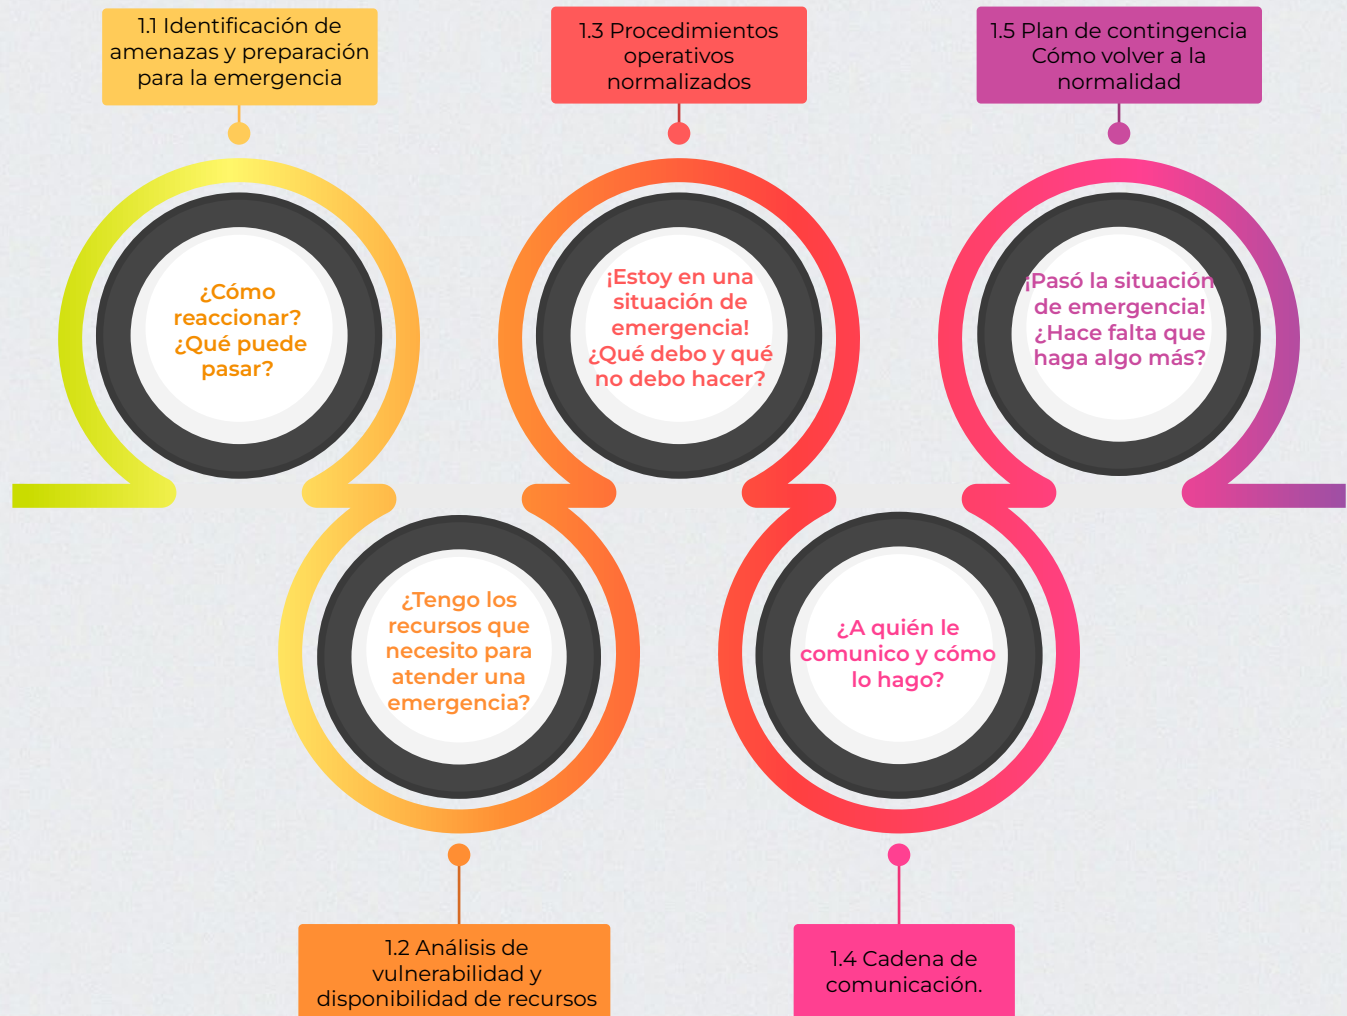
1.1 Identificación de amenazas y preparación para la emergencia

¿Cómo reaccionar? ¿Qué puede pasar?

1.2 Análisis de vulnerabilidad y disponibilidad de recursos

¿Tengo los recursos que necesito para atender una emergencia?

1.3 Procedimientos operativos normalizados

¡Estoy en una situación de emergencia! ¿Qué debo y qué no debo hacer?

1.4 Cadena de comunicación.

¿A quién le comunico y cómo lo hago?

1.5 Plan de contingencia Cómo volver a la normalidad

¡Pasó la situación de emergencia! ¿Hace falta que haga algo más?